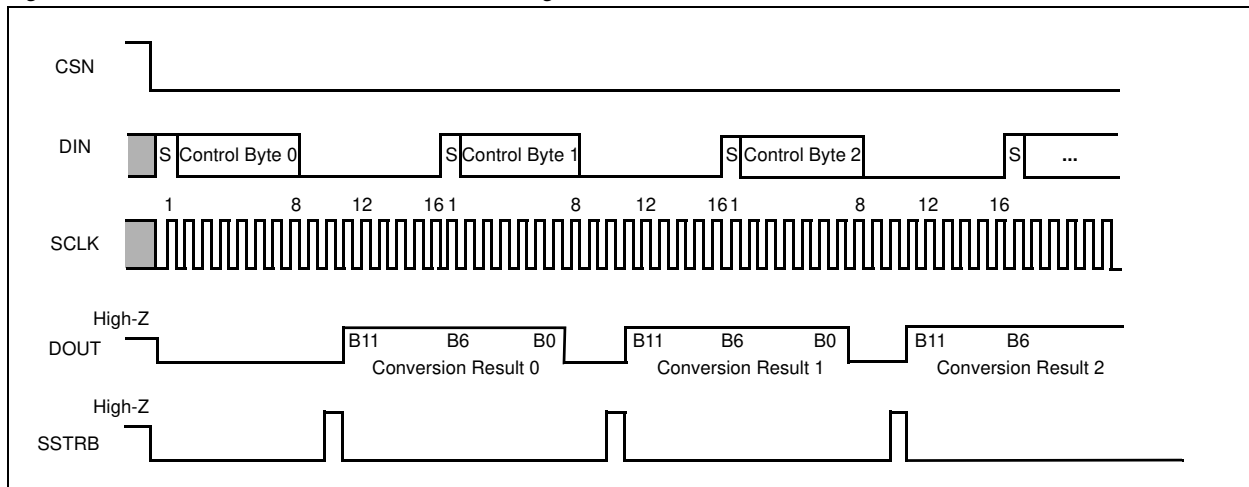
CSN

DIN

S Control Byte 0

S Control Byte 1

S Control Byte 2

S ...

1 8 12 16 1 8 12 16 1 8 12 16

SCLK

High-Z

DOUT

B11 B6 B0

Conversion Result 0

B11 B6 B0

Conversion Result 1

B11 B6

Conversion Result 2

High-Z

SSTRB